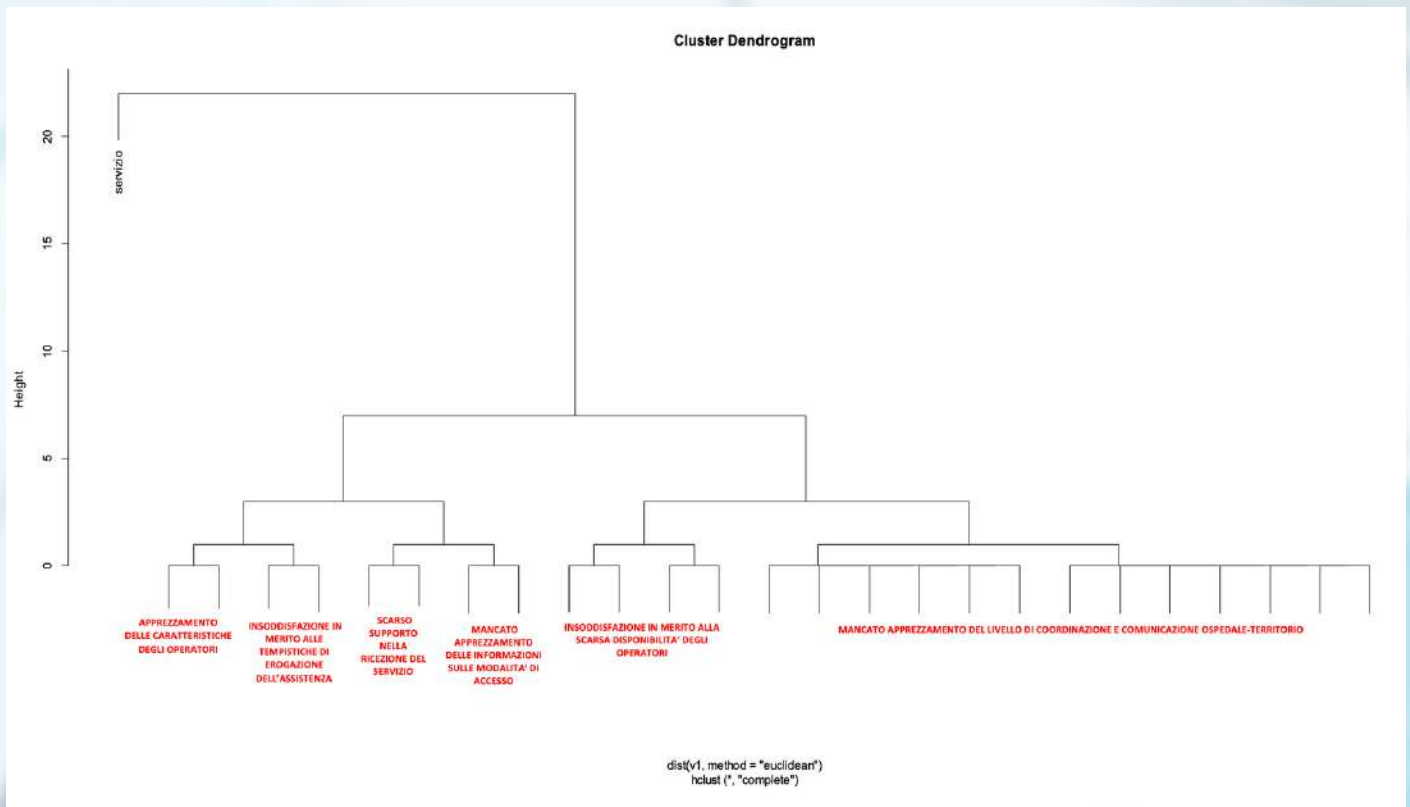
Cluster Dendrogram

Height

20
15
10
5
0

servizio

APPREZZAMENTO DELLE CARATTERISTICHE DEGLI OPERATORI

INSODDISFAZIONE IN MERITO ALLE TEMPISTICHE DI EROGAZIONE DELL'ASSISTENZA

SCARSO SUPPORTO NELLA RICEZIONE DEL SERVIZIO

MANCATO APPREZZAMENTO DELLE INFORMAZIONI SULLE MODALITA' DI ACCESSO

INSODDISFAZIONE IN MERITO ALLA SCARSA DISPONIBILITA' DEGLI OPERATORI

MANCATO APPREZZAMENTO DEL LIVELLO DI COORDINAZIONE E COMUNICAZIONE OSPEDALE-TERRITORIO

dist(v1, method = "euclidean")
hclust (*, "complete")